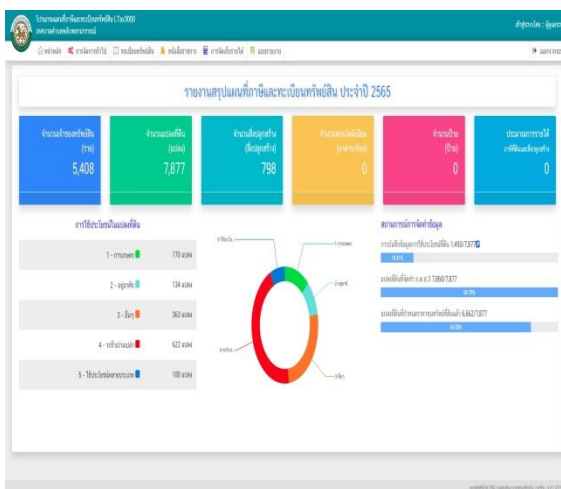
โปรแกรมแผนที่ภาษีและทะเบียนทรัพย์สิน LTax3000
องค์การบริหารส่วนตำบล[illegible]

ผู้ใช้งานระบบ : ผู้ดูแล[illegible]

หน้าหลัก | การจัดการทั่วไป | ทะเบียนทรัพย์สิน | พิมพ์รายงาน | การจัดเก็บรายได้ | ผลรายงาน | ออกจากระบบ

รายงานสรุปแผนที่ภาษีและทะเบียนทรัพย์สิน ประจำปี 2565

| จำนวนเจ้าของทรัพย์สิน (ราย) | จำนวนแปลงที่ดิน (แปลง) | จำนวนสิ่งปลูกสร้าง (สิ่งปลูกสร้าง) | จำนวนห้องชุด (อาคารชุด) | จำนวนป้าย (ป้าย) | ประมาณการรายได้ ภาษีที่ดินและสิ่งปลูกสร้าง |
|---|---|---|---|---|---|
| 5,408 | 7,877 | 798 | 0 | 0 | 0 |

การใช้ประโยชน์ในแปลงที่ดิน

| | |
|---|---|
| 1 - การเกษตร | 170 แปลง |
| 2 - อยู่อาศัย | 134 แปลง |
| 3 - อื่นๆ | 363 แปลง |
| 4 - รกร้างว่างเปล่า | 622 แปลง |
| 5 - ใช้ประโยชน์หลายประเภท | 100 แปลง |

5-ใช้ประโยชน์...
1-การเกษตร
2-อยู่อาศัย
4-รกร้าง...
3-อื่นๆ

สถานะการจัดการข้อมูล

การบันทึกข้อมูลการใช้ประโยชน์ที่ดิน 1,450/7,877
18.41%

แปลงที่ดินที่จัดทำ ภ.ด.ส.7 7,860/7,877
99.78%

แปลงที่ดินที่จำแนกตามทรัพย์ที่ดินแล้ว 6,662/7,877
84.58%

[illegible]